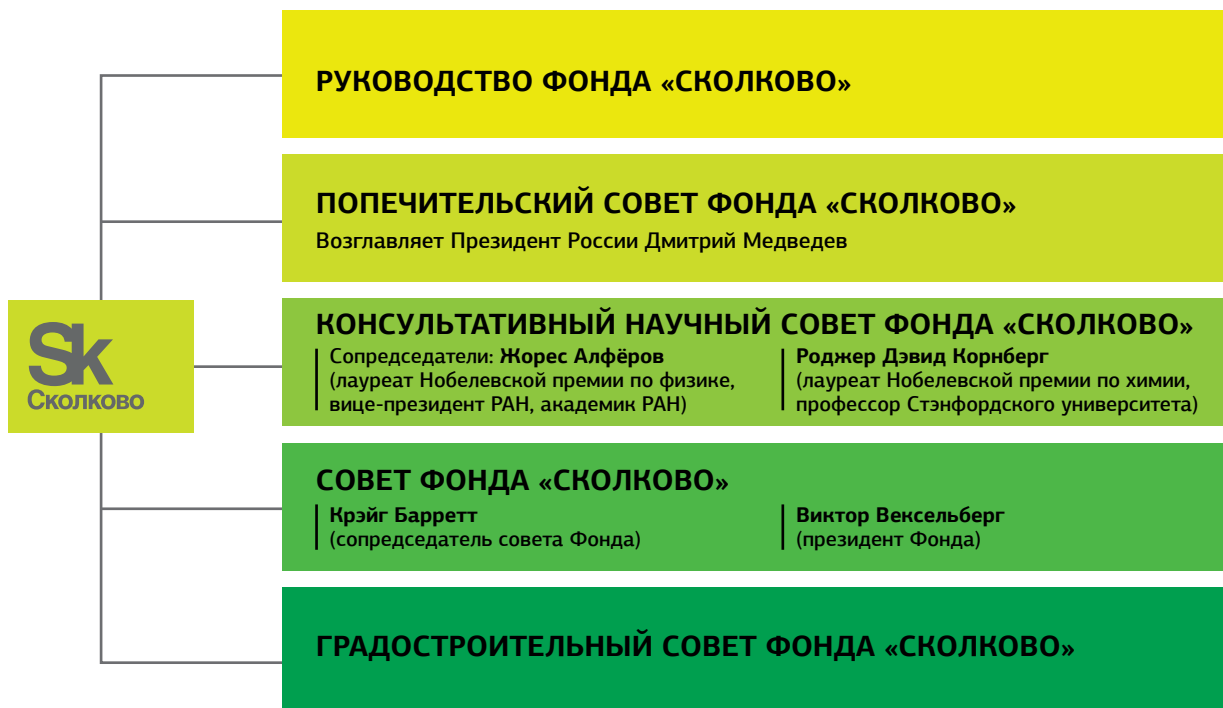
Sk
Сколково

РУКОВОДСТВО ФОНДА «СКОЛКОВО»

ПОПЕЧИТЕЛЬСКИЙ СОВЕТ ФОНДА «СКОЛКОВО»
Возглавляет Президент России Дмитрий Медведев

КОНСУЛЬТАТИВНЫЙ НАУЧНЫЙ СОВЕТ ФОНДА «СКОЛКОВО»
Сопредседатели: Жорес Алфёров (лауреат Нобелевской премии по физике, вице-президент РАН, академик РАН)

Роджер Дэвид Корнберг (лауреат Нобелевской премии по химии, профессор Стэнфордского университета)

СОВЕТ ФОНДА «СКОЛКОВО»
Крэйг Барретт (сопредседатель совета Фонда)

Виктор Вексельберг (президент Фонда)

ГРАДОСТРОИТЕЛЬНЫЙ СОВЕТ ФОНДА «СКОЛКОВО»